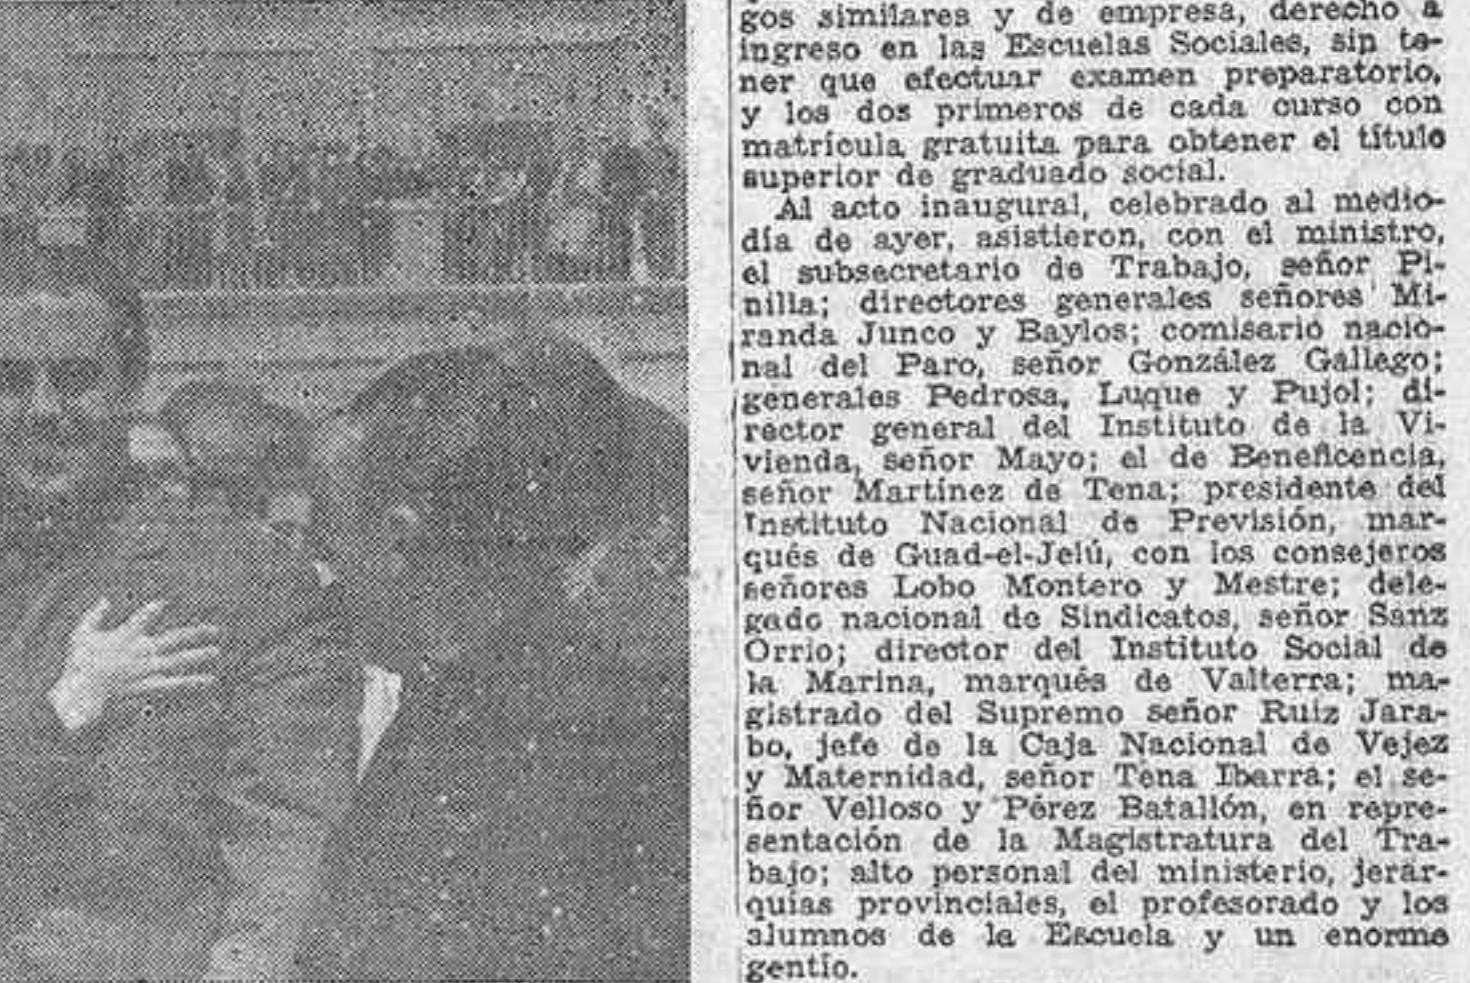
gos similares y de empresa, derecho a ingreso en las Escuelas Sociales, sin tener que efectuar examen preparatorio, y los dos primeros de cada curso con matrícula gratuita para obtener el título superior de graduado social.

Al acto inaugural, celebrado al mediodía de ayer, asistieron, con el ministro, el subsecretario de Trabajo, señor Pinilla; directores generales señores Miranda Junco y Baylos; comisario nacional del Paro, señor González Gallego; generales Pedrosa, Luque y Pujol; director general del Instituto de la Vivienda, señor Mayo; el de Beneficencia, señor Martínez de Tena; presidente del Instituto Nacional de Previsión, marqués de Guad-el-Jelú, con los consejeros señores Lobo Montero y Mestre; delegado nacional de Sindicatos, señor Sanz Orrio; director del Instituto Social de la Marina, marqués de Valterra; magistrado del Supremo señor Ruiz Jarabo, jefe de la Caja Nacional de Vejez y Maternidad, señor Tena Ibarra; el señor Velloso y Pérez Batallón, en representación de la Magistratura del Trabajo; alto personal del ministerio, jerarquías provinciales, el profesorado y los alumnos de la Escuela y un enorme gentío.